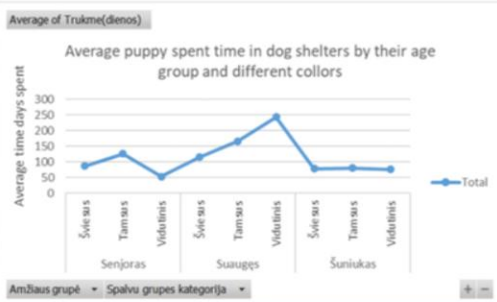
Average of Trukme(dienos)

Average puppy spent time in dog shelters by their age group and different collors

Average time days spent

300
250
200
150
100
50
0

Šviesus
Tamsus
Vidutinis
Senjoras

Šviesus
Tamsus
Vidutinis
Suaugęs

Šviesus
Tamsus
Vidutinis
Šuniukas

Total

Amžiaus grupė
Spalvų grupes kategorija
+
−